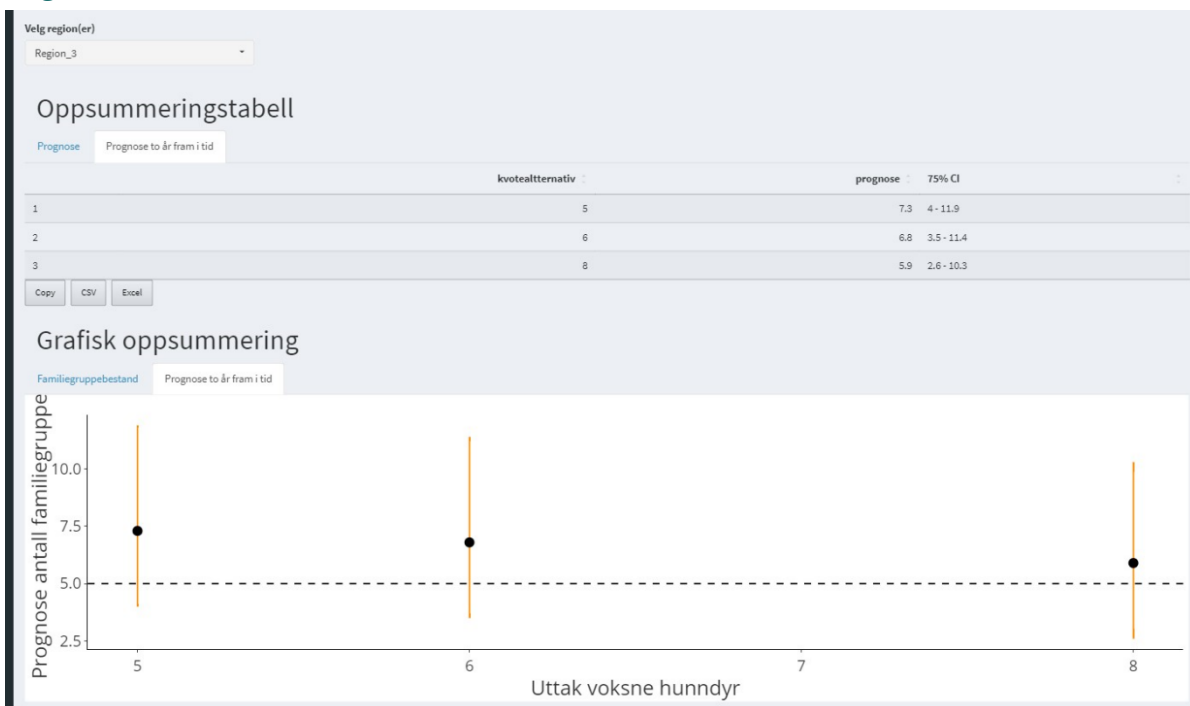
Velg region(er)

Region_3

Oppsummeringstabell

Prognose | Prognose to år fram i tid

| | kvotealtternativ | prognose | 75% CI |
|---|---|---|---|
| 1 | 5 | 7.3 | 4 - 11.9 |
| 2 | 6 | 6.8 | 3.5 - 11.4 |
| 3 | 8 | 5.9 | 2.6 - 10.3 |

Copy | CSV | Excel

Grafisk oppsummering

Familiegruppebestand | Prognose to år fram i tid

Prognose antall familiegruppe

10.0
7.5
5.0
2.5

5 6 7 8

Uttak voksne hunndyr